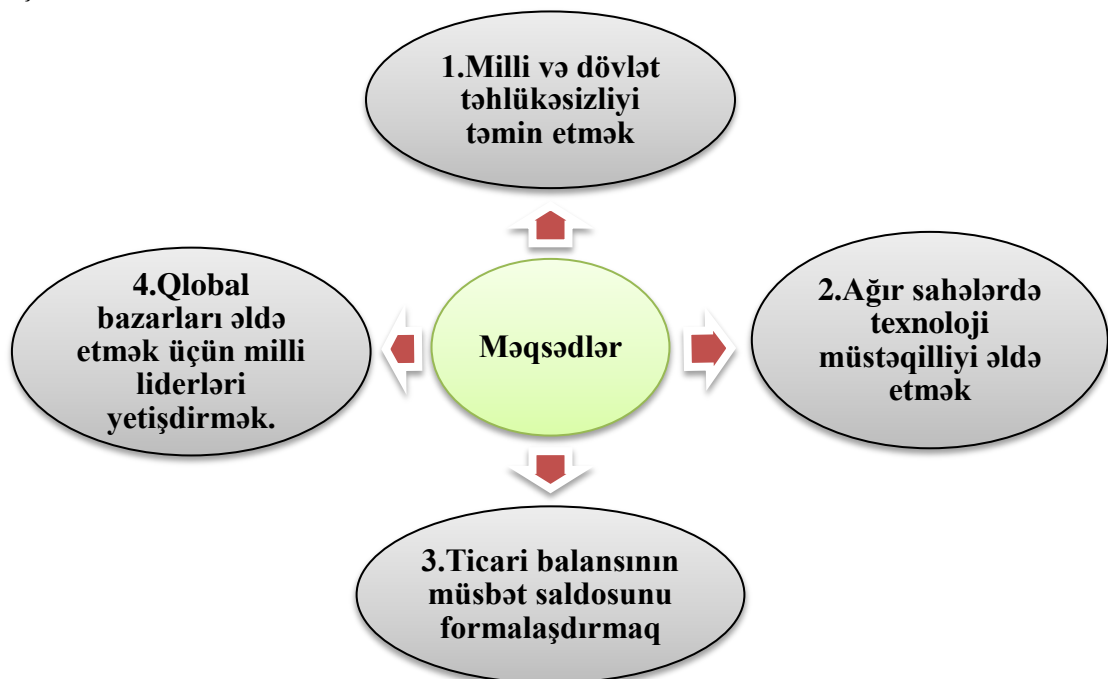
1.Milli və dövlət təhlükəsizliyi təmin etmək

4.Qlobal bazarları əldə etmək üçün milli liderləri yetişdirmək.

Məqsədlər

2.Ağır sahələrdə texnoloji müstəqilliyi əldə etmək

3.Ticari balansının müsbət saldosunu formalaşdırmaq